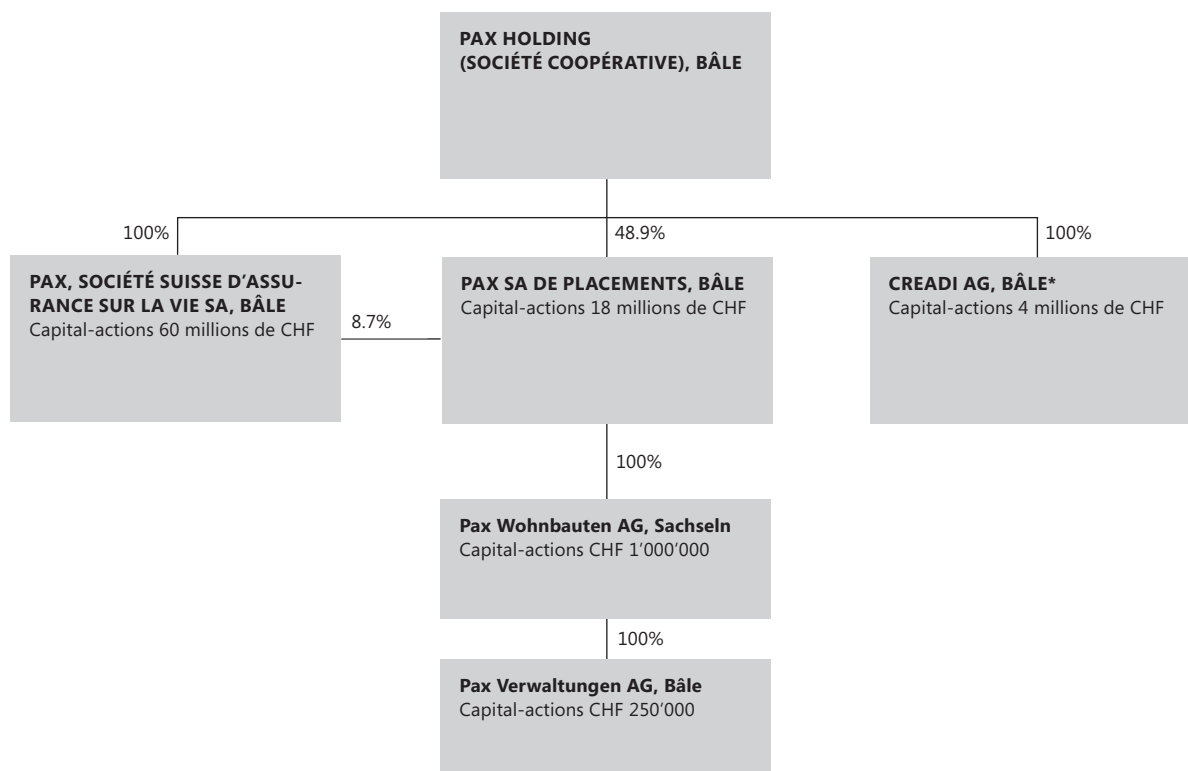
PAX HOLDING
(SOCIÉTÉ COOPÉRATIVE), BÂLE

100%

48.9%

100%

PAX, SOCIÉTÉ SUISSE D'ASSURANCE SUR LA VIE SA, BÂLE
Capital-actions 60 millions de CHF

8.7%

PAX SA DE PLACEMENTS, BÂLE
Capital-actions 18 millions de CHF

CREADI AG, BÂLE*
Capital-actions 4 millions de CHF

100%

Pax Wohnbauten AG, Sachseln
Capital-actions CHF 1'000'000

100%

Pax Verwaltungen AG, Bâle
Capital-actions CHF 250'000